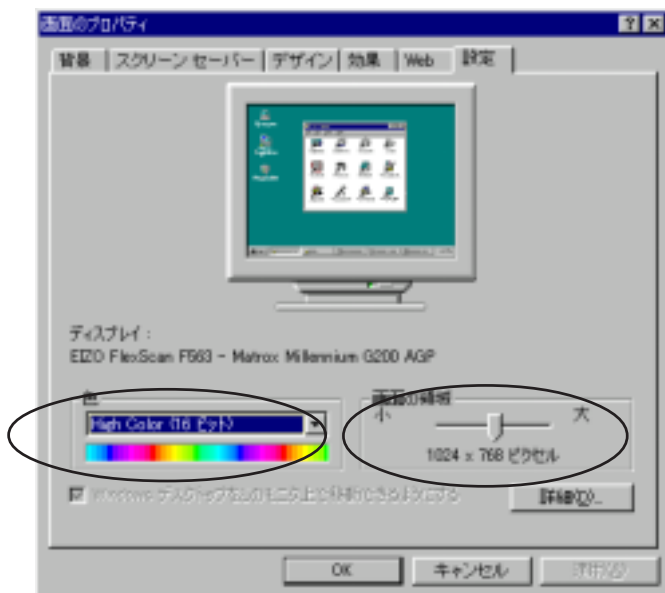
画面のプロパティ

背景 | スクリーン セーバー | デザイン | 効果 | Web | 設定

ディスプレイ:
EIZO FlexScan F563 - Matrox Millennium G200 AGP

色
High Color (16 ビット)

画面の領域
小 大
1024 x 768 ピクセル

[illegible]

詳細(V)...

OK キャンセル 適用(A)